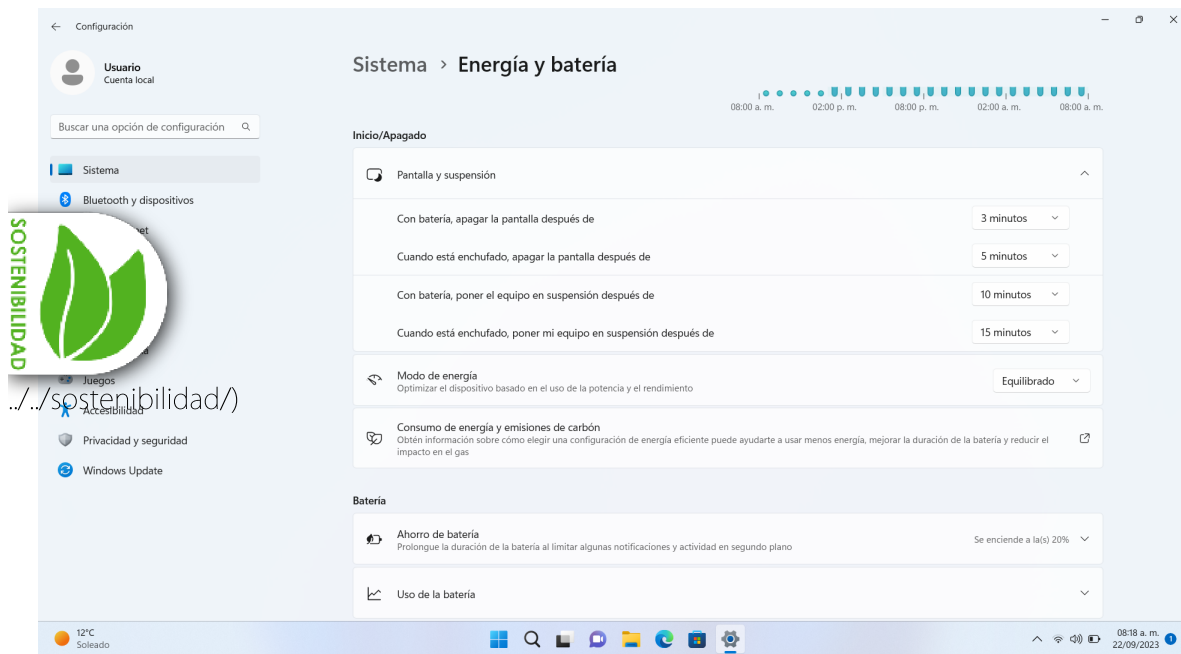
Configuración

Usuario
Cuenta local

Buscar una opción de configuración

Sistema
Bluetooth y dispositivos
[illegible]et
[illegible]a
Juegos
Accesibilidad
Privacidad y seguridad
Windows Update

SOSTENIBILIDAD
../../sostenibilidad/)

Sistema › Energía y batería

08:00 a. m. 02:00 p. m. 08:00 p. m. 02:00 a. m. 08:00 a. m.

Inicio/Apagado

Pantalla y suspensión

Con batería, apagar la pantalla después de
3 minutos

Cuando está enchufado, apagar la pantalla después de
5 minutos

Con batería, poner el equipo en suspensión después de
10 minutos

Cuando está enchufado, poner mi equipo en suspensión después de
15 minutos

Modo de energía
Optimizar el dispositivo basado en el uso de la potencia y el rendimiento
Equilibrado

Consumo de energía y emisiones de carbón
Obtén información sobre cómo elegir una configuración de energía eficiente puede ayudarte a usar menos energía, mejorar la duración de la batería y reducir el impacto en el gas

Batería

Ahorro de batería
Prolongue la duración de la batería al limitar algunas notificaciones y actividad en segundo plano
Se enciende a la(s) 20%

Uso de la batería

12°C
Soleado

08:18 a. m.
22/09/2023
1